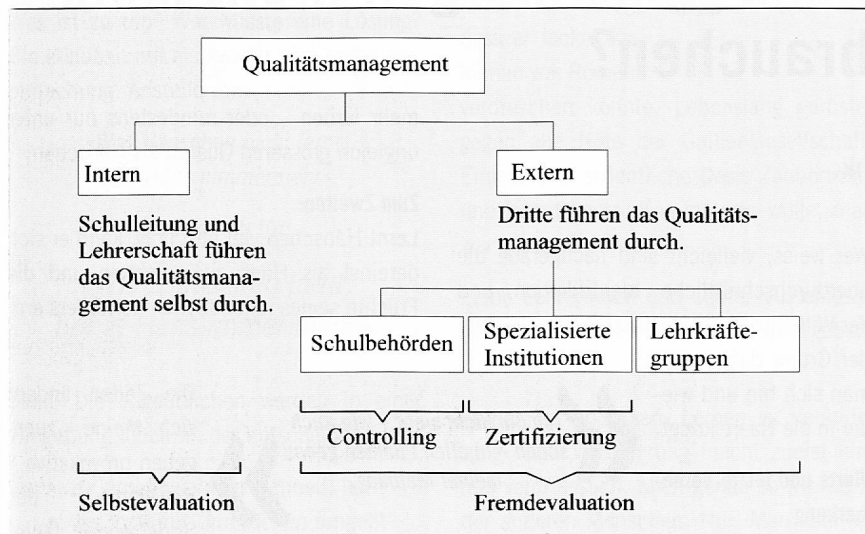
Qualitätsmanagement

Intern

Schulleitung und Lehrerschaft führen das Qualitätsmanagement selbst durch.

Extern

Dritte führen das Qualitätsmanagement durch.

Schulbehörden

Spezialisierte Institutionen

Lehrkräftegruppen

Controlling

Zertifizierung

Selbstevaluation

Fremdevaluation